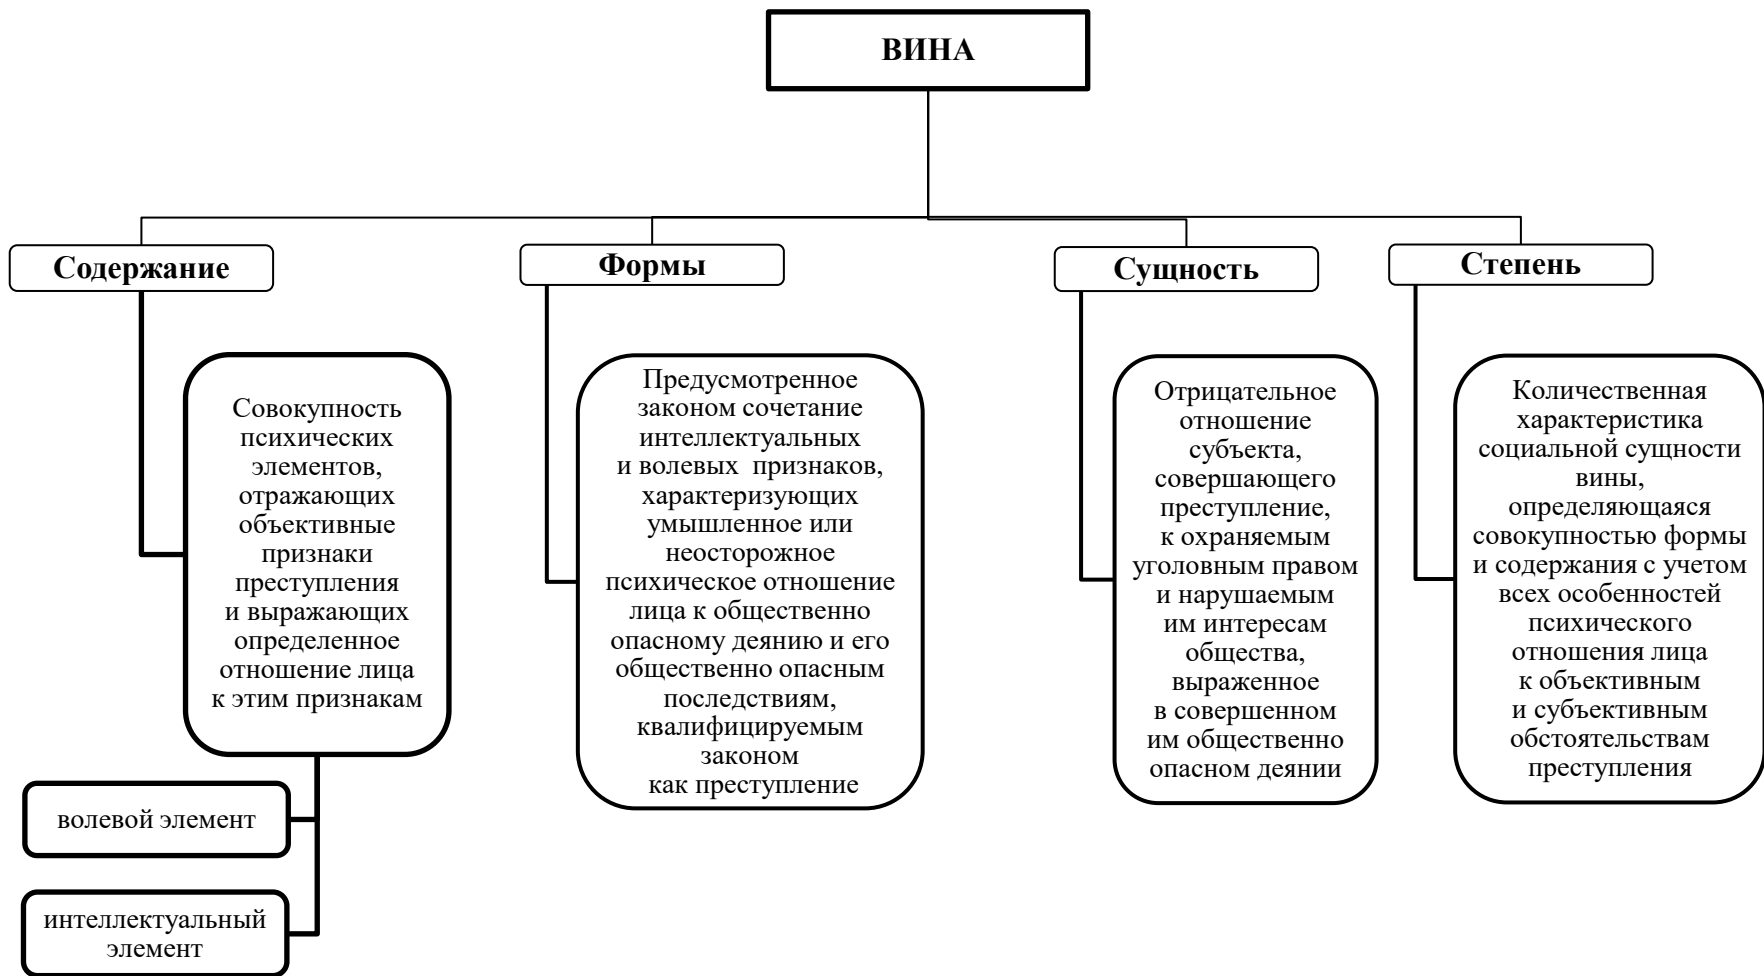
ВИНА

Содержание

Совокупность психических элементов, отражающих объективные признаки преступления и выражающих определенное отношение лица к этим признакам

волевой элемент

интеллектуальный элемент

Формы

Предусмотренное законом сочетание интеллектуальных и волевых признаков, характеризующих умышленное или неосторожное психическое отношение лица к общественно опасному деянию и его общественно опасным последствиям, квалифицируемым законом как преступление

Сущность

Отрицательное отношение субъекта, совершающего преступление, к охраняемым уголовным правом и нарушаемым им интересам общества, выраженное в совершенном им общественно опасном деянии

Степень

Количественная характеристика социальной сущности вины, определяющаяся совокупностью формы и содержания с учетом всех особенностей психического отношения лица к объективным и субъективным обстоятельствам преступления